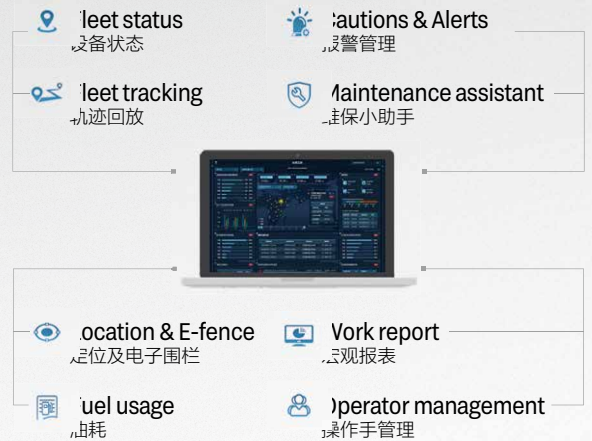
'leet status
设备状态

;autions & Alerts
报警管理

'leet tracking
轨迹回放

Maintenance assistant
维保小助手

ocation & E-fence
定位及电子围栏

Vork report
宏观报表

'uel usage
油耗

)perator management
操作手管理